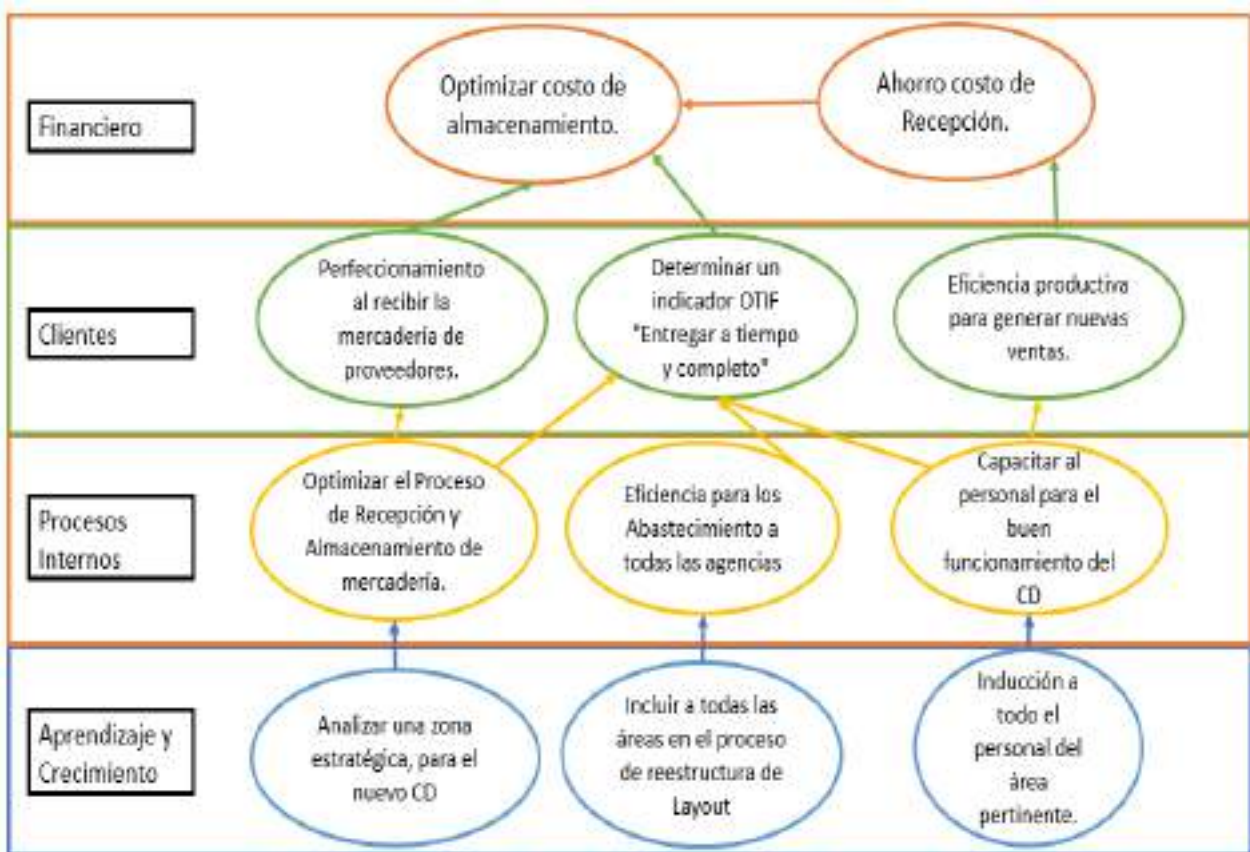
Financiero

Optimizar costo de almacenamiento.

Ahorro costo de Recepción.

Clientes

Perfeccionamiento al recibir la mercadería de proveedores.

Determinar un indicador OTIF "Entregar a tiempo y completo"

Eficiencia productiva para generar nuevas ventas.

Procesos Internos

Optimizar el Proceso de Recepción y Almacenamiento de mercadería.

Eficiencia para los Abastecimiento a todas las agencias

Capacitar al personal para el buen funcionamiento del CD

Aprendizaje y Crecimiento

Analizar una zona estratégica, para el nuevo CD

Incluir a todas las áreas en el proceso de reestructura de Layout

Inducción a todo el personal del área pertinente.